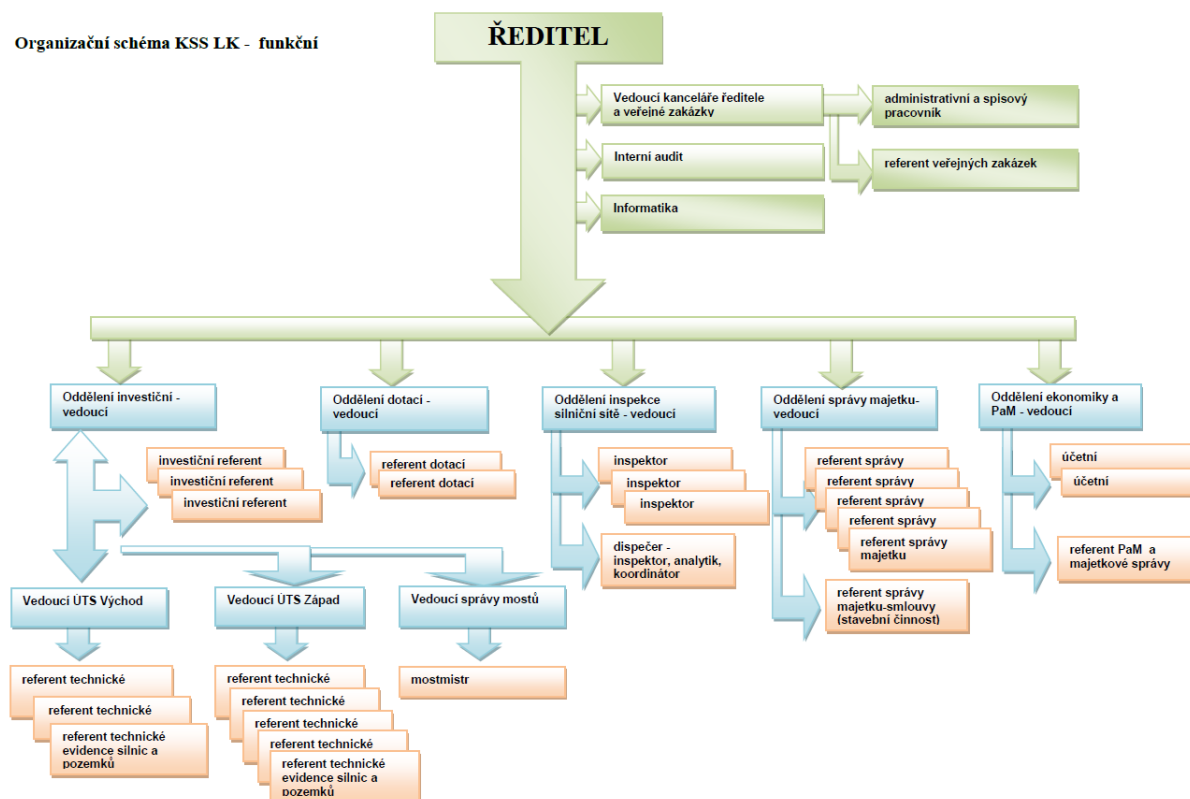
Organizační schéma KSS LK - funkční

ŘEDITEL

Vedoucí kanceláře ředitele a veřejné zakázky

administrativní a spisový pracovník

referent veřejných zakázek

Interní audit

Informatika

Oddělení investiční - vedoucí

investiční referent
investiční referent
investiční referent

Oddělení dotací - vedoucí

referent dotací
referent dotací

Oddělení inspekce silniční sítě - vedoucí

inspektor
inspektor
inspektor

dispečer - inspektor, analytik, koordinátor

Oddělení správy majetku- vedoucí

referent správy
referent správy
referent správy
referent správy
referent správy majetku

referent správy majetku-smlouvy (stavební činnost)

Oddělení ekonomiky a PaM - vedoucí

účetní
účetní

referent PaM a majetkové správy

Vedoucí ÚTS Východ

referent technické
referent technické
referent technické evidence silnic a pozemků

Vedoucí ÚTS Západ

referent technické
referent technické
referent technické
referent technické
referent technické evidence silnic a pozemků

Vedoucí správy mostů

mostmistr